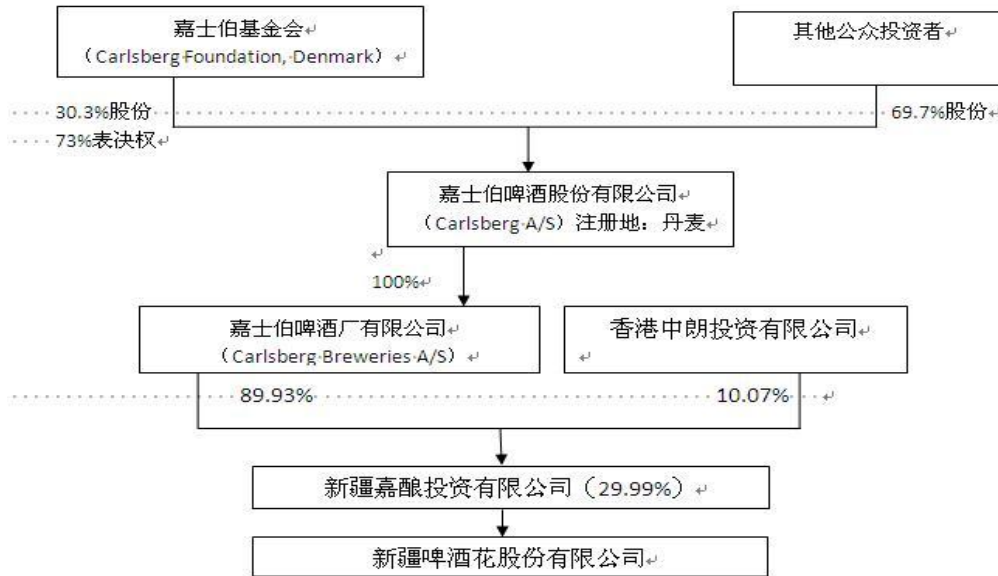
嘉士伯基金会
（Carlsberg Foundation, Denmark）

其他公众投资者

30.3%股份
73%表决权

69.7%股份

嘉士伯啤酒股份有限公司
（Carlsberg A/S）注册地：丹麦

100%

嘉士伯啤酒厂有限公司
（Carlsberg Breweries A/S）

香港中朗投资有限公司

89.93%

10.07%

新疆嘉酿投资有限公司（29.99%）

新疆啤酒花股份有限公司